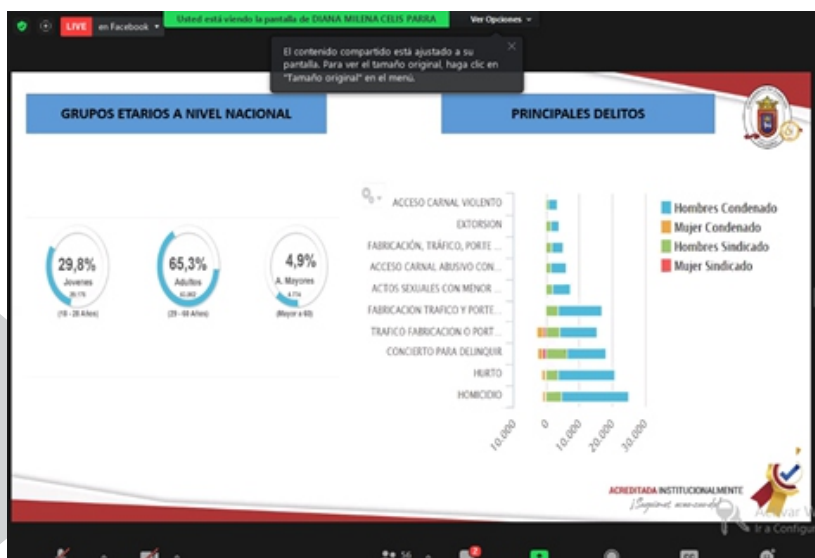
LIVE en Facebook

Usted está viendo la pantalla de DIANA MILENA CELIS PARRA

Ver Opciones

El contenido compartido está ajustado a su pantalla. Para ver el tamaño original, haga clic en "Tamaño original" en el menú.

GRUPOS ETARIOS A NIVEL NACIONAL

PRINCIPALES DELITOS

29,8%
Jovenes
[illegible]
(18 - 28 Años)

65,3%
Adultos
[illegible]
(29 - 60 Años)

4,9%
A. Mayores
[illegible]
(Mayor a 60)

ACCESO CARNAL VIOLENTO
EXTORSION
FABRICACIÓN, TRÁFICO, PORTE ...
ACCESO CARNAL ABUSIVO CON...
ACTOS SEXUALES CON MENOR ...
FABRICACION TRAFICO Y PORTE...
TRAFICO FABRICACION O PORT...
CONCIERTO PARA DELINQUIR
HURTO
HOMICIDIO

-10.000
0
10.000
20.000
30.000

Hombres Condenado
Mujer Condenado
Hombres Sindicado
Mujer Sindicado

ACREDITADA INSTITUCIONALMENTE
¡Seguimos avanzando!

Activar W
Ir a Configu

56